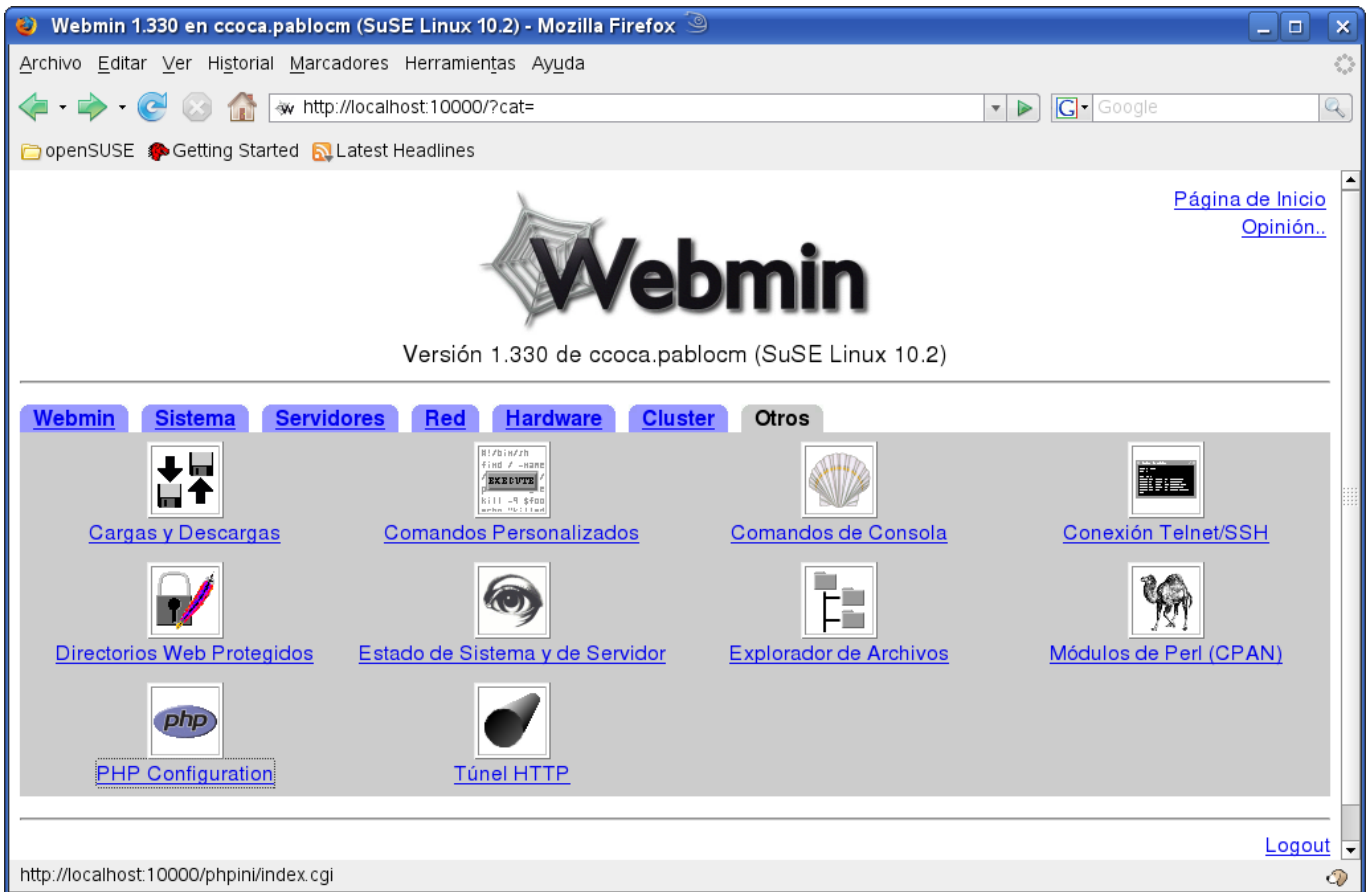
Webmin 1.330 en ccoca.pablocm (SuSE Linux 10.2) - Mozilla Firefox

Archivo Editar Ver Historial Marcadores Herramientas Ayuda

http://localhost:10000/?cat=

Google

openSUSE Getting Started Latest Headlines

Página de Inicio
Opinión..

Webmin

Versión 1.330 de ccoca.pablocm (SuSE Linux 10.2)

Webmin Sistema Servidores Red Hardware Cluster Otros

Cargas y Descargas
Comandos Personalizados
Comandos de Consola
Conexión Telnet/SSH
Directorios Web Protegidos
Estado de Sistema y de Servidor
Explorador de Archivos
Módulos de Perl (CPAN)
PHP Configuration
Túnel HTTP

Logout

http://localhost:10000/phpini/index.cgi